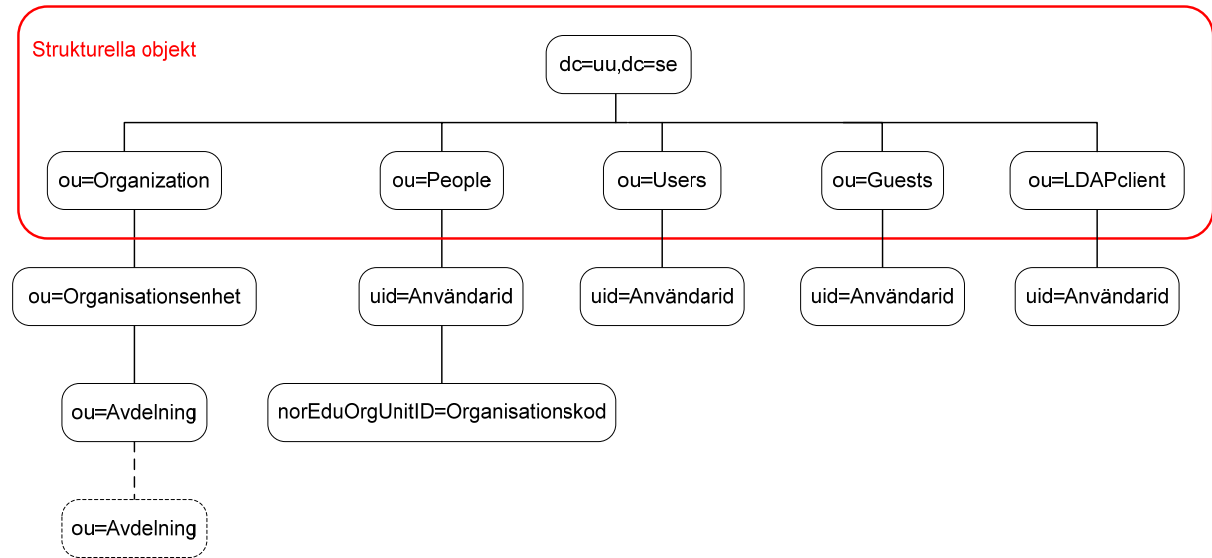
Strukturella objekt

dc=uu,dc=se

ou=Organization

ou=People

ou=Users

ou=Guests

ou=LDAPclient

ou=Organisationsenhet

uid=Användarid

uid=Användarid

uid=Användarid

uid=Användarid

ou=Avdelning

norEduOrgUnitID=Organisationskod

ou=Avdelning